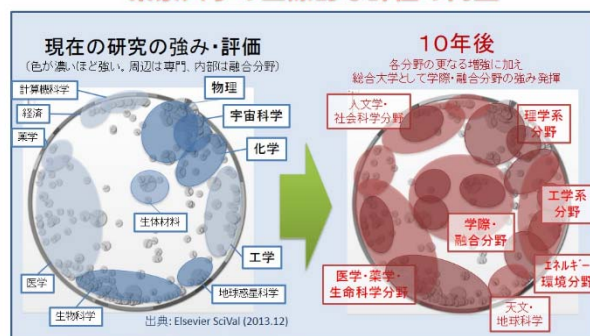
現在の研究の強み・評価
(色が濃いほど強い。周辺は専門、内部は融合分野)

計算機科学
経済
薬学
物理
宇宙科学
化学
生体材料
工学
医学
地球惑星科学
生物科学

出典: Elsevier SciVal (2013.12)

10年後
各分野の更なる増強に加え
総合大学として学際・融合分野の強み発揮

人文学・
社会科学分野
理学系
分野
工学系
分野
学際・
融合分野
医学・薬学・
生命科学分野
エネルギー・
環境分野
天文・
地球科学